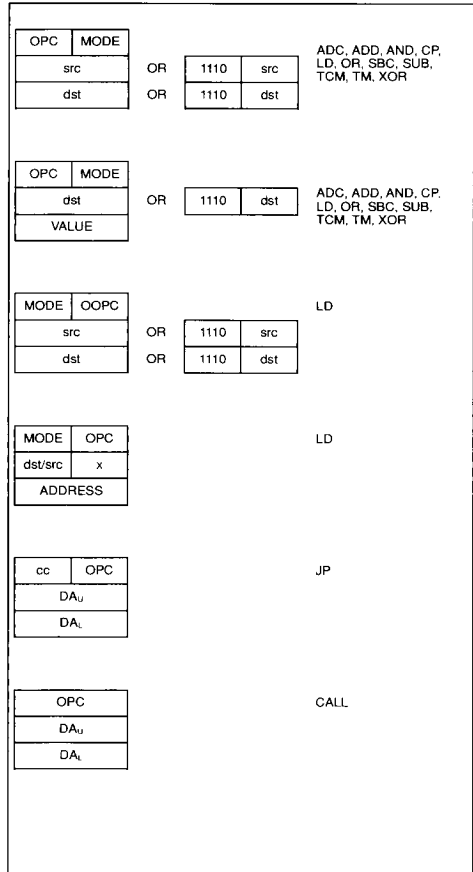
| OPC | MODE |
|---|---|
| src | |
| dst | |

OR

| 1110 | src |
|---|---|

OR

| 1110 | dst |
|---|---|

ADC, ADD, AND, CP, LD, OR, SBC, SUB, TCM, TM, XOR

| OPC | MODE |
|---|---|
| dst | |
| VALUE | |

OR

| 1110 | dst |
|---|---|

ADC, ADD, AND, CP, LD, OR, SBC, SUB, TCM, TM, XOR

| MODE | OOPC |
|---|---|
| src | |
| dst | |

OR

| 1110 | src |
|---|---|

OR

| 1110 | dst |
|---|---|

LD

| MODE | OPC |
|---|---|
| dst/src | x |
| ADDRESS | |

LD

| cc | OPC |
|---|---|
| $DA_U$ | |
| $DA_L$ | |

JP

| OPC |
|---|
| $DA_U$ |
| $DA_L$ |

CALL